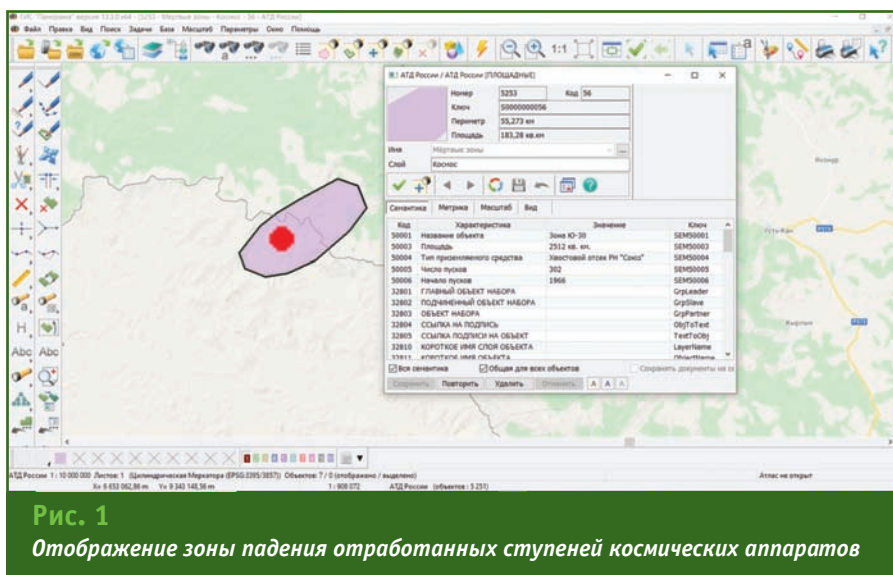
ГИС "Панорама" версия 13.3.0 x64 - [5253 - Мертвые зоны - Космос - 56 - АТД России]

Файл Правка Вид Поиск Задачи База Масштаб Параметры Окно Помощь

АТД России / АТД России [ПЛОЩАДНЫЕ]

Номер 5253 Код 56
Ключ 50000000056
Периметр 55,273 км
Площадь 183,28 кв.км

Имя Мертвые зоны
Слой Космос

Семантика Метрика Масштаб Вид

| Код | Характеристика | Значение | Ключ |
|---|---|---|---|
| 50001 | Название объекта | Зона Ю-30 | SEM50001 |
| 50003 | Площадь | 2512 кв. км. | SEM50003 |
| 50004 | Тип приземляемого средства | Хвостовой отсек РН "Союз" | SEM50004 |
| 50005 | Число пусков | 302 | SEM50005 |
| 50006 | Начало пусков | 1966 | SEM50006 |
| 32801 | ГЛАВНЫЙ ОБЪЕКТ НАБОРА | | GrpLeader |
| 32802 | ПОДЧИНЕННЫЙ ОБЪЕКТ НАБОРА | | GrpSlave |
| 32803 | ОБЪЕКТ НАБОРА | | GrpPartner |
| 32804 | ССЫЛКА НА ПОДПИСЬ | | ObjToText |
| 32805 | ССЫЛКА ПОДПИСИ НА ОБЪЕКТ | | TextToObj |
| 32810 | КОРОТКОЕ ИМЯ СЛОЯ ОБЪЕКТА | | LayerName |
| 32811 | КОРОТКОЕ ИМЯ ОБЪЕКТА | | ObjectName |

Вся семантика Общая для всех объектов Сохранять документы на се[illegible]

Сохранить Повторить Удалить Отменить

Усть-Кан

АТД России 1 : 10 000 000 Листов: 1 (Цилиндрическая Меркатора (EPSG:3395/3857)) Объектов: 7 / 0 (отображено / выделено) Атлас не открыт
X= 6 653 062,86 m Y= 9 340 148,56 m 1 : 908 072 АТД России (объектов : 5 251)

Рис. 1
Отображение зоны падения отработанных ступеней космических аппаратов